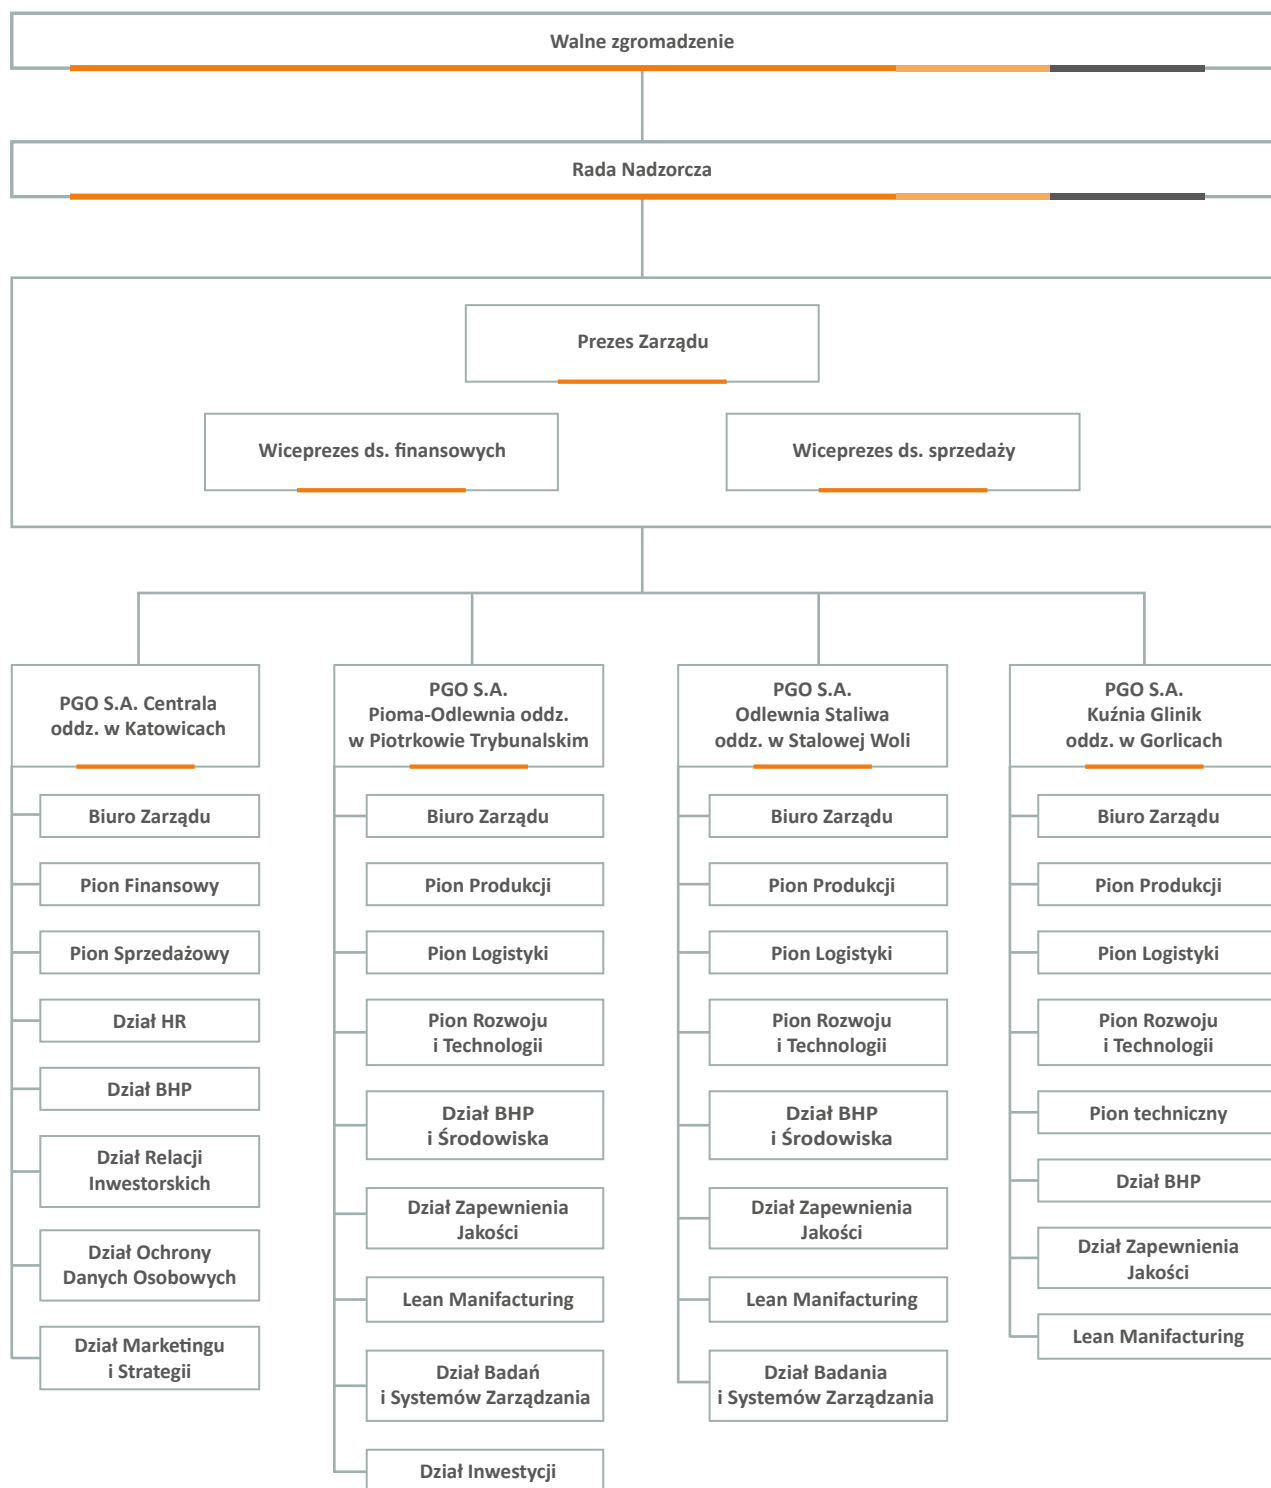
Walne zgromadzenie

Rada Nadzorcza

Prezes Zarządu

Wiceprezes ds. finansowych

Wiceprezes ds. sprzedaży

PGO S.A. Centrala oddz. w Katowicach

Biuro Zarządu

Pion Finansowy

Pion Sprzedażowy

Dział HR

Dział BHP

Dział Relacji Inwestorskich

Dział Ochrony Danych Osobowych

Dział Marketingu i Strategii

PGO S.A. Pioma-Odlewnia oddz. w Piotrkowie Trybunalskim

Biuro Zarządu

Pion Produkcji

Pion Logistyki

Pion Rozwoju i Technologii

Dział BHP i Środowiska

Dział Zapewnienia Jakości

Lean Manifacturing

Dział Badań i Systemów Zarządzania

Dział Inwestycji

PGO S.A. Odlewnia Staliwa oddz. w Stalowej Woli

Biuro Zarządu

Pion Produkcji

Pion Logistyki

Pion Rozwoju i Technologii

Dział BHP i Środowiska

Dział Zapewnienia Jakości

Lean Manifacturing

Dział Badania i Systemów Zarządzania

PGO S.A. Kuźnia Glinik oddz. w Gorlicach

Biuro Zarządu

Pion Produkcji

Pion Logistyki

Pion Rozwoju i Technologii

Pion techniczny

Dział BHP

Dział Zapewnienia Jakości

Lean Manifacturing